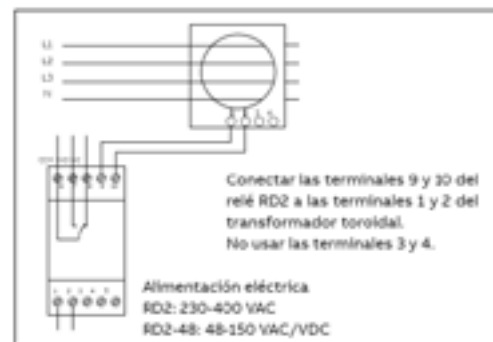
L1
L2
L3
N

Conectar las terminales 9 y 10 del relé RD2 a las terminales 1 y 2 del transformador toroidal.
No usar las terminales 3 y 4.

Alimentación eléctrica
RD2: 230-400 VAC
RD2-48: 48-150 VAC/VDC